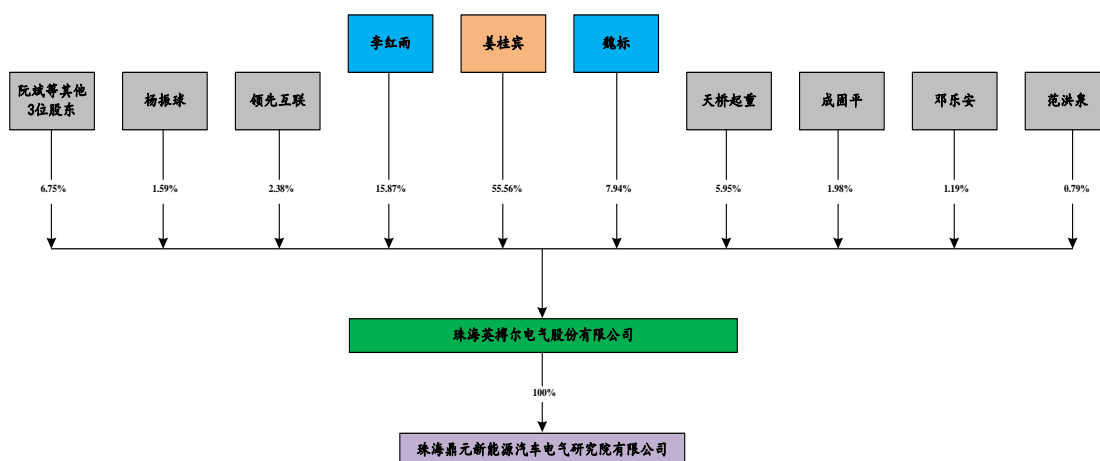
李红雨

姜桂宾

魏标

阮斌等其他3位股东

杨振球

领先互联

天桥起重

成国平

邓乐安

范洪泉

6.75%

1.59%

2.38%

15.87%

55.56%

7.94%

5.95%

1.98%

1.19%

0.79%

珠海英搏尔电气股份有限公司

100%

珠海鼎元新能源汽车电气研究院有限公司